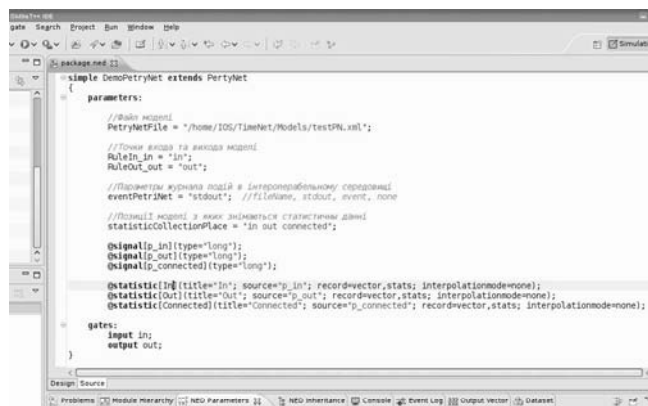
OMNeT++ IDE
gate Search Project Run Window Help

package.ned

simple DemoPetryNet extends PertyNet
{
parameters:
//Файл моделі
PetryNetFile = "/home/IOS/TimeNet/Models/testPN.xml";

//Точки входа та виходя моделі
RuleIn_in = "in";
RuleOut_out = "out";

//Параметры журнала подій в інтероперабельному середовищі
eventPetriNet = "stdout"; //fileName, stdout, event, none

//Позиції моделі з яких знімається статистичні данні
statisticCollectionPlace = "in out connected";

@signal[p_in](type="long");
@signal[p_out](type="long");
@signal[p_connected](type="long");

@statistic[In](title="In"; source="p_in"; record=vector,stats; interpolationmode=none);
@statistic[Out](title="Out"; source="p_out"; record=vector,stats; interpolationmode=none);
@statistic[Connected](title="Connected"; source="p_connected"; record=vector,stats; interpolationmode=none);

gates:
input in;
output out;
}

Design Source

Problems Module Hierarchy NED Parameters NED Inheritance Console Event Log Output Vector Dataset

Simulati